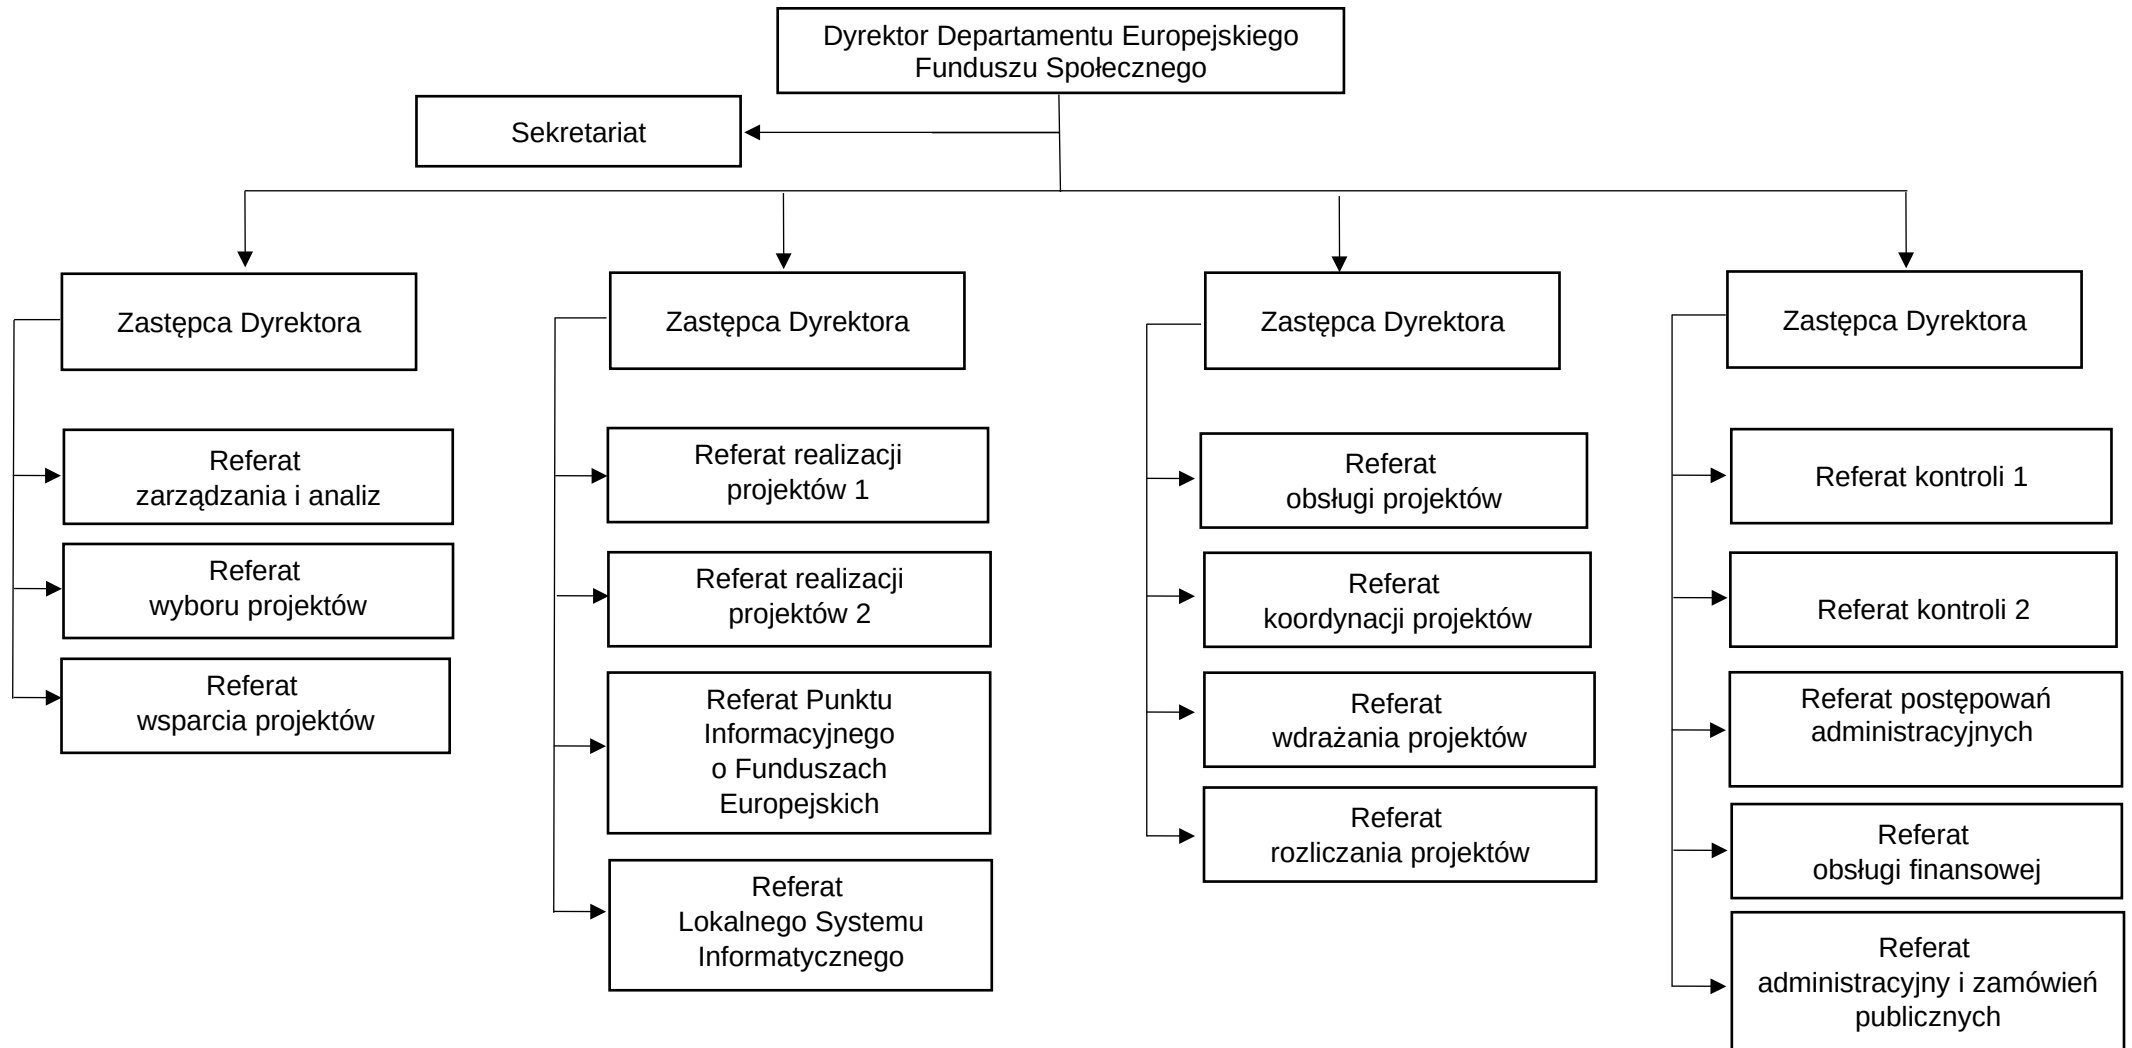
Dyrektor Departamentu Europejskiego Funduszu Społecznego

Sekretariat

Zastępca Dyrektora

Zastępca Dyrektora

Zastępca Dyrektora

Zastępca Dyrektora

Referat zarządzania i analiz

Referat wyboru projektów

Referat wsparcia projektów

Referat realizacji projektów 1

Referat realizacji projektów 2

Referat Punktu Informacyjnego o Funduszach Europejskich

Referat Lokalnego Systemu Informatycznego

Referat obsługi projektów

Referat koordynacji projektów

Referat wdrażania projektów

Referat rozliczania projektów

Referat kontroli 1

Referat kontroli 2

Referat postępowań administracyjnych

Referat obsługi finansowej

Referat administracyjny i zamówień publicznych